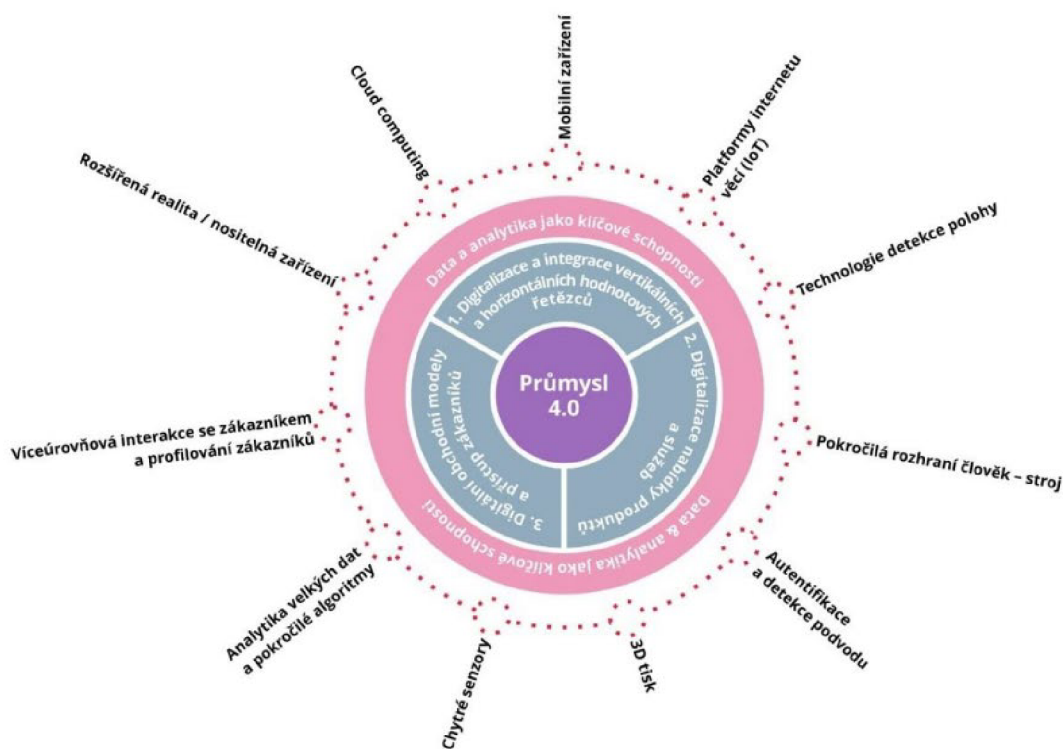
Mobilní zařízení

Platformy internetu věcí (IoT)

Technologie detekce polohy

Pokročilá rozhraní člověk – stroj

Autentifikace a detekce podvodu

3D tisk

Chytré senzory

Analytika velkých dat a pokročilé algoritmy

Víceúrovňová interakce se zákazníkem a profilování zákazníků

Rozšířená realita / nositelná zařízení

Cloud computing

Data a analytika jako klíčové schopnosti

1. Digitalizace a integrace vertikálních a horizontálních hodnotových řetězců

2. Digitalizace nabídky produktů a služeb

3. Digitální obchodní modely a přístup zákazníků

Průmysl 4.0

Data & analytika jako klíčové schopnosti